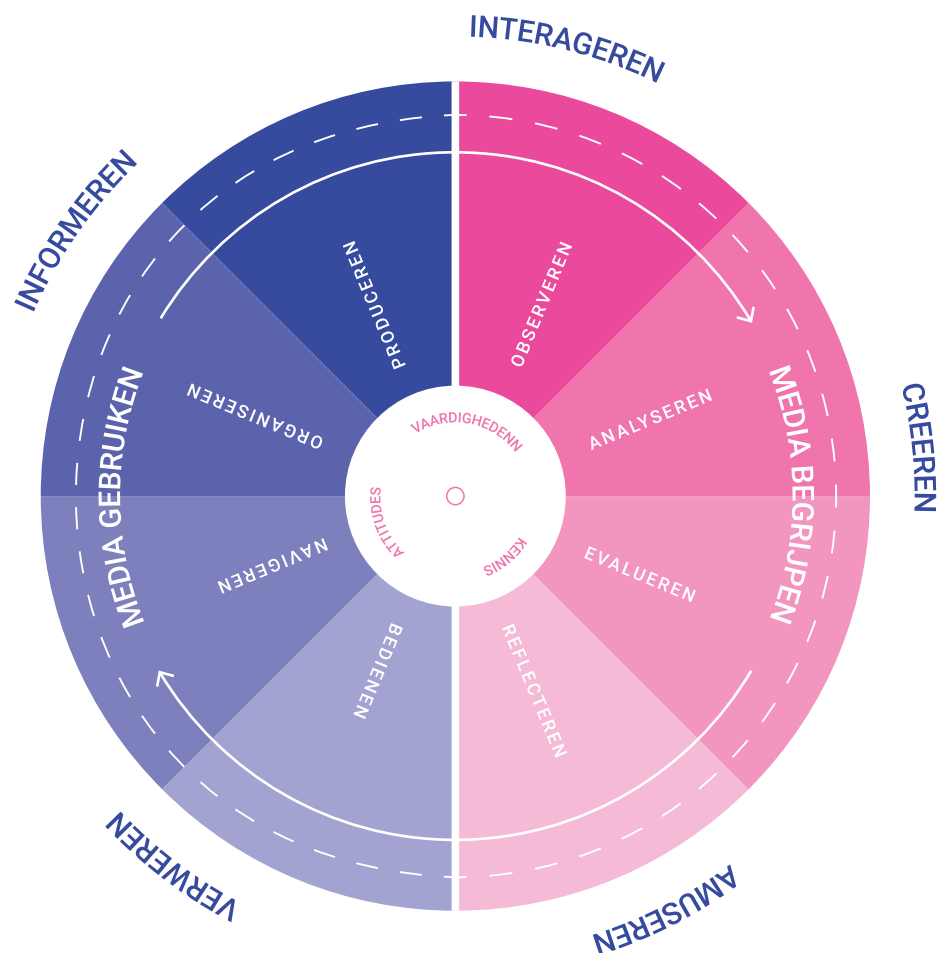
INTERAGEREN

INFORMEREN

CREEREN

VERWEREN

AMUSEREN

MEDIA GEBRUIKEN

MEDIA BEGRIJPEN

PRODUCEREN

OBSERVEREN

ORGANISEREN

ANALYSEREN

NAVIGEREN

EVALUEREN

BEDIENEN

REFLECTEREN

VAARDIGHEDENN

ATTITUDES

KENNIS